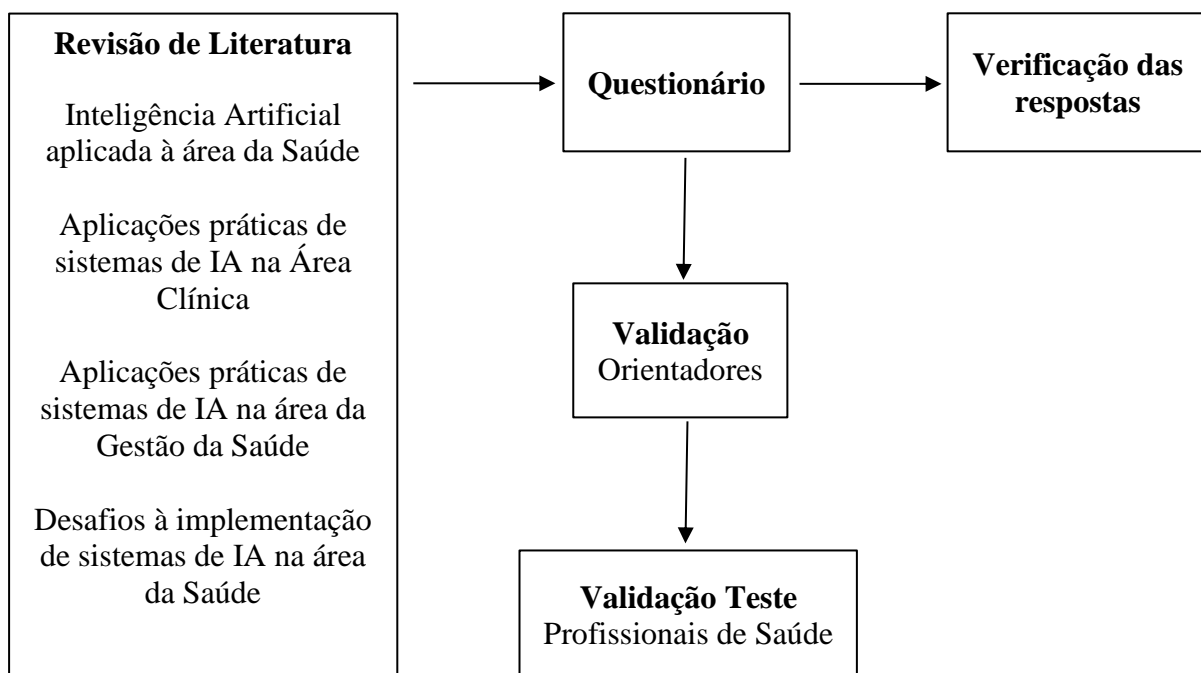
Revisão de Literatura

Inteligência Artificial aplicada à área da Saúde

Aplicações práticas de sistemas de IA na Área Clínica

Aplicações práticas de sistemas de IA na área da Gestão da Saúde

Desafios à implementação de sistemas de IA na área da Saúde

Questionário

Verificação das respostas

Validação
Orientadores

Validação Teste
Profissionais de Saúde